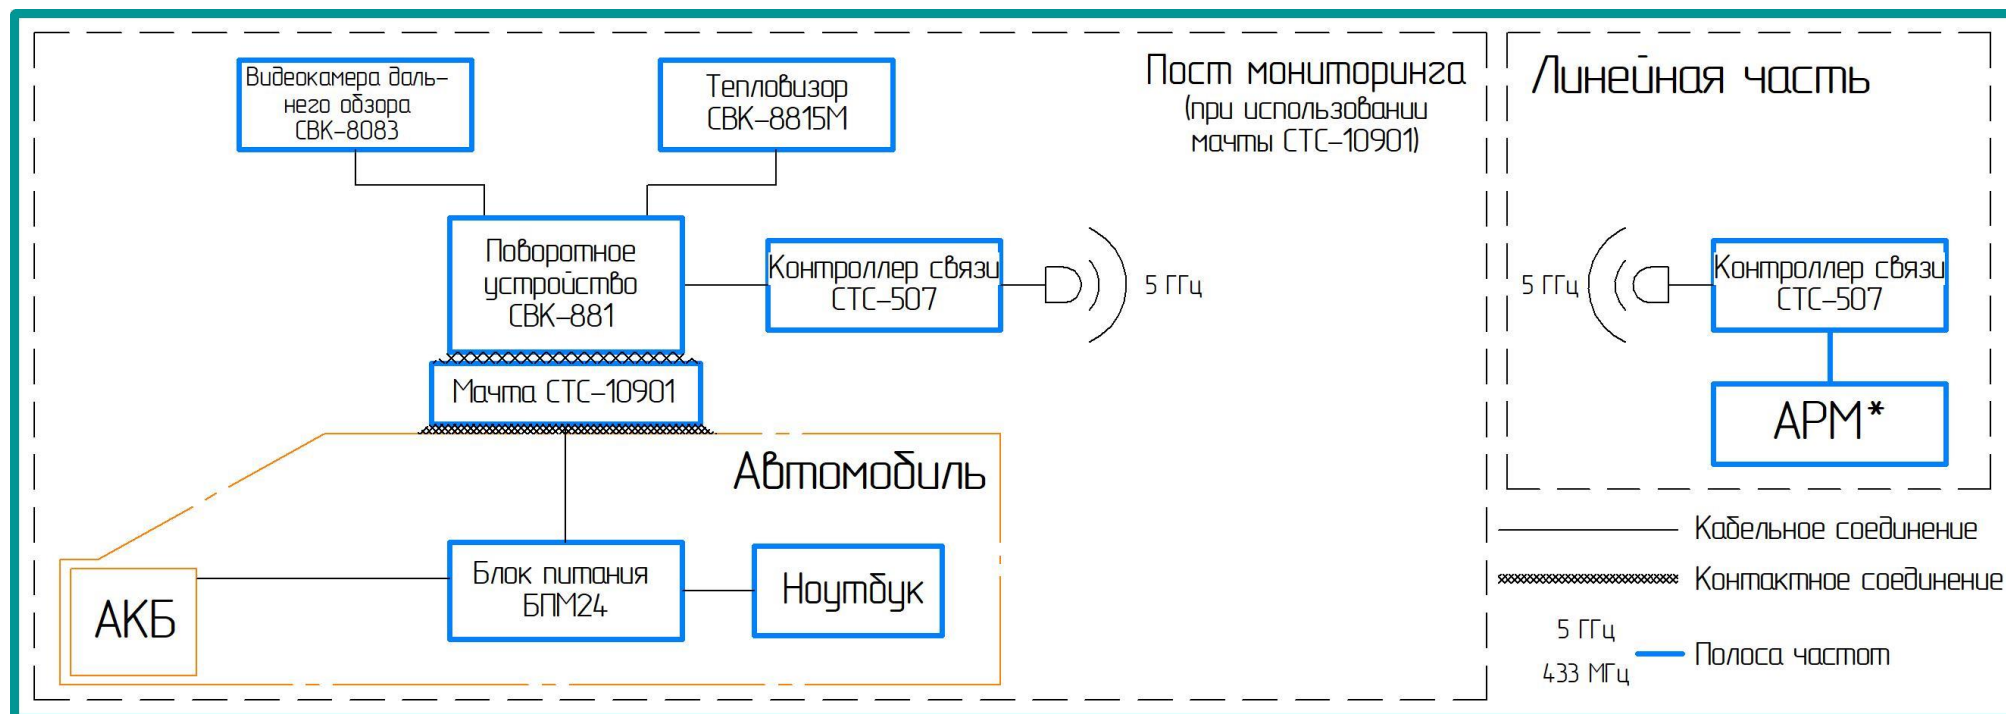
Пост мониторинга (при использовании мачты СТС–10901)

Видеокамера дальнего обзора СВК–8083

Тепловизор СВК–8815М

Поворотное устройство СВК–881

Контроллер связи СТС–507

5 ГГц

Мачта СТС–10901

Автомобиль

АКБ

Блок питания БПМ24

Ноутбук

Линейная часть

5 ГГц

Контроллер связи СТС–507

АРМ*

Кабельное соединение

Контактное соединение

5 ГГц

433 МГц

Полоса частот